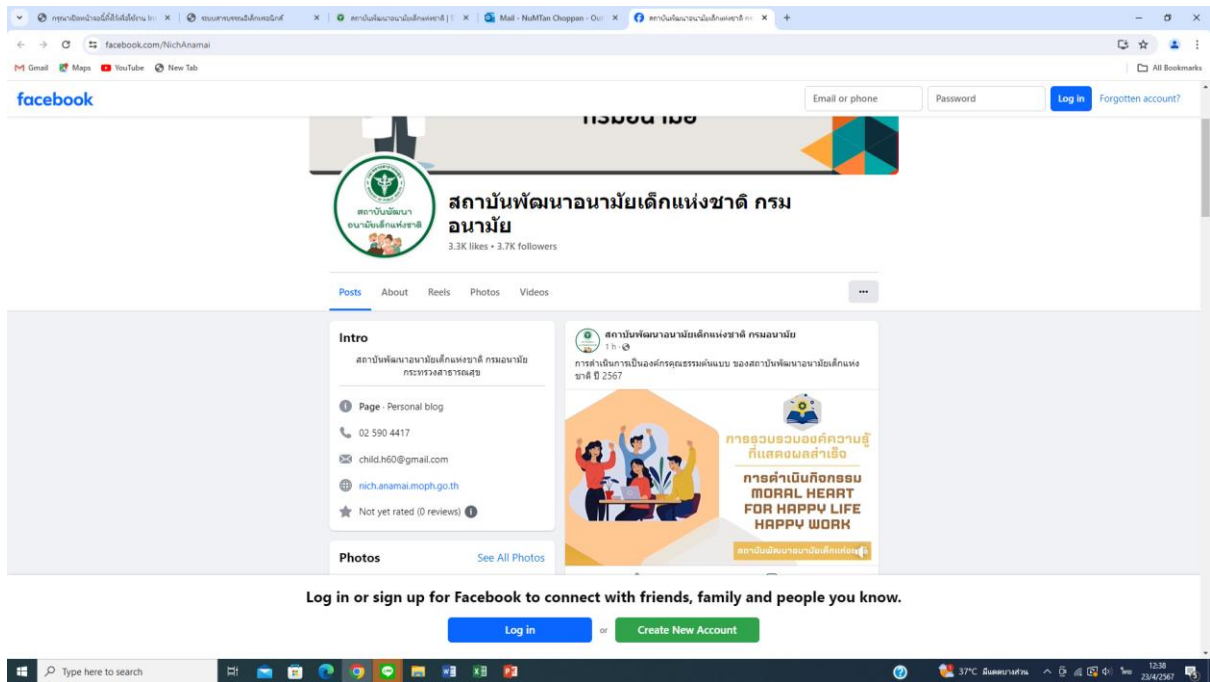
กรุณาเปิดหน้าจอนี้ที่ใช้ได้ทาน | × | ระบบสารบรรณอิเล็กทรอนิกส์ × | สถาบันพัฒนาอนามัยเด็กแห่งชาติ | × | Mail - NuMTan Choppan - Out × | สถาบันพัฒนาอนามัยเด็กแห่งชาติ กร × | +

facebook.com/NichAnamai

Gmail Maps YouTube New Tab All Bookmarks

facebook Email or phone Password Log in Forgotten account?

กรมอนามัย

สถาบันพัฒนาอนามัยเด็กแห่งชาติ

สถาบันพัฒนาอนามัยเด็กแห่งชาติ กรมอนามัย
3.3K likes • 3.7K followers

Posts About Reels Photos Videos ...

Intro
สถาบันพัฒนาอนามัยเด็กแห่งชาติ กรมอนามัย กระทรวงสาธารณสุข

Page · Personal blog
02 590 4417
child.h60@gmail.com
nich.anamai.moph.go.th
Not yet rated (0 reviews)

Photos See All Photos

สถาบันพัฒนาอนามัยเด็กแห่งชาติ กรมอนามัย
1 h ·
การดำเนินการเป็นองค์กรคุณธรรมต้นแบบ ของสถาบันพัฒนาอนามัยเด็กแห่งชาติ ปี 2567

การรวบรวมองค์ความรู้ที่แสดงผลสำเร็จ
การดำเนินกิจกรรม
MORAL HEART
FOR HAPPY LIFE
HAPPY WORK
สถาบันพัฒนาอนามัยเด็กแห่งชาติ

Log in or sign up for Facebook to connect with friends, family and people you know.
Log in or Create New Account

Type here to search 37°C ฝนตกบางส่วน ไทย 12:38 23/4/2567